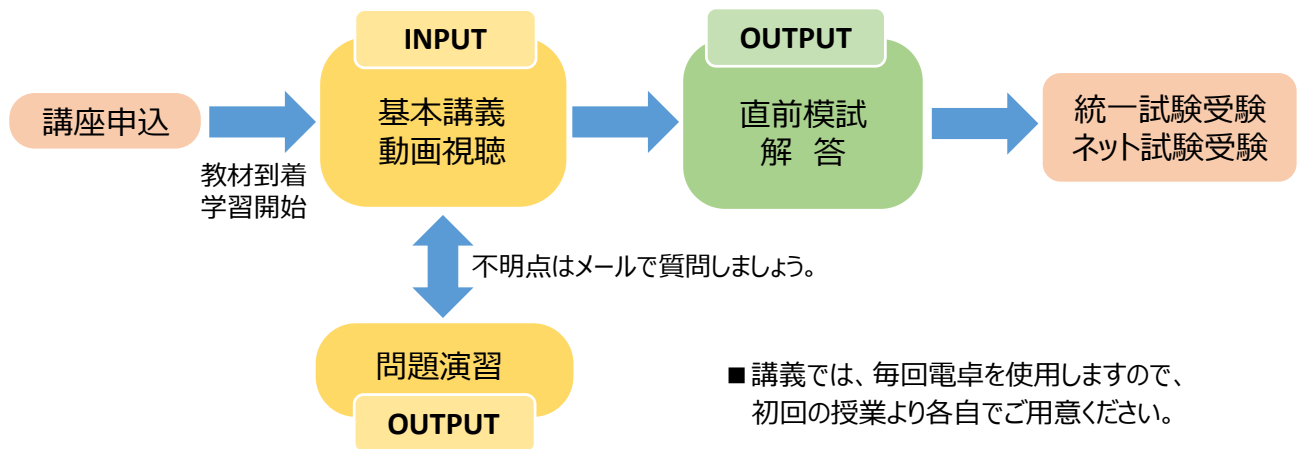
講座申込

教材到着
学習開始

INPUT
基本講義
動画視聴

OUTPUT
直前模試
解 答

統一試験受験
ネット試験受験

不明点はメールで質問しましょう。

問題演習
OUTPUT

■講義では、毎回電卓を使用しますので、初回の授業より各自でご用意ください。